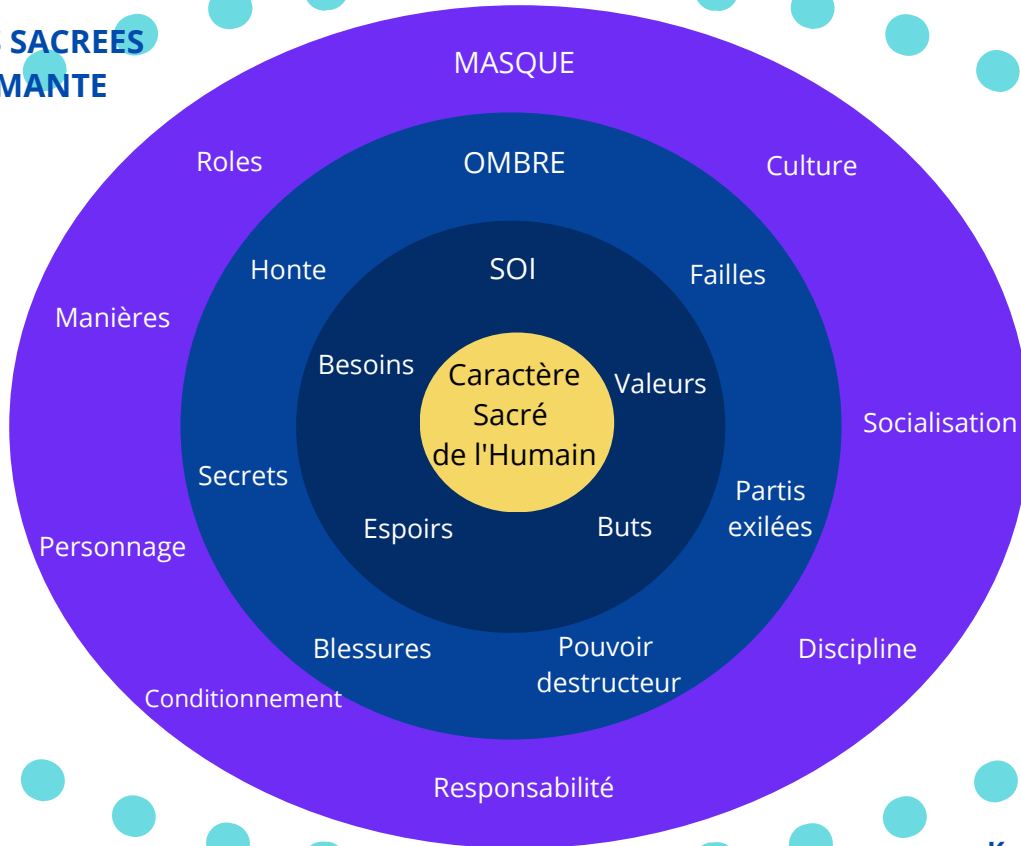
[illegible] SACREES
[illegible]MANTE

MASQUE

Roles

Culture

OMBRE

Honte

SOI

Failles

Manières

Besoins

Caractère Sacré de l'Humain

Valeurs

Socialisation

Secrets

Partis exilées

Espoirs

Buts

Personnage

Blessures

Pouvoir destructeur

Discipline

Conditionnement

Responsabilité

K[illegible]